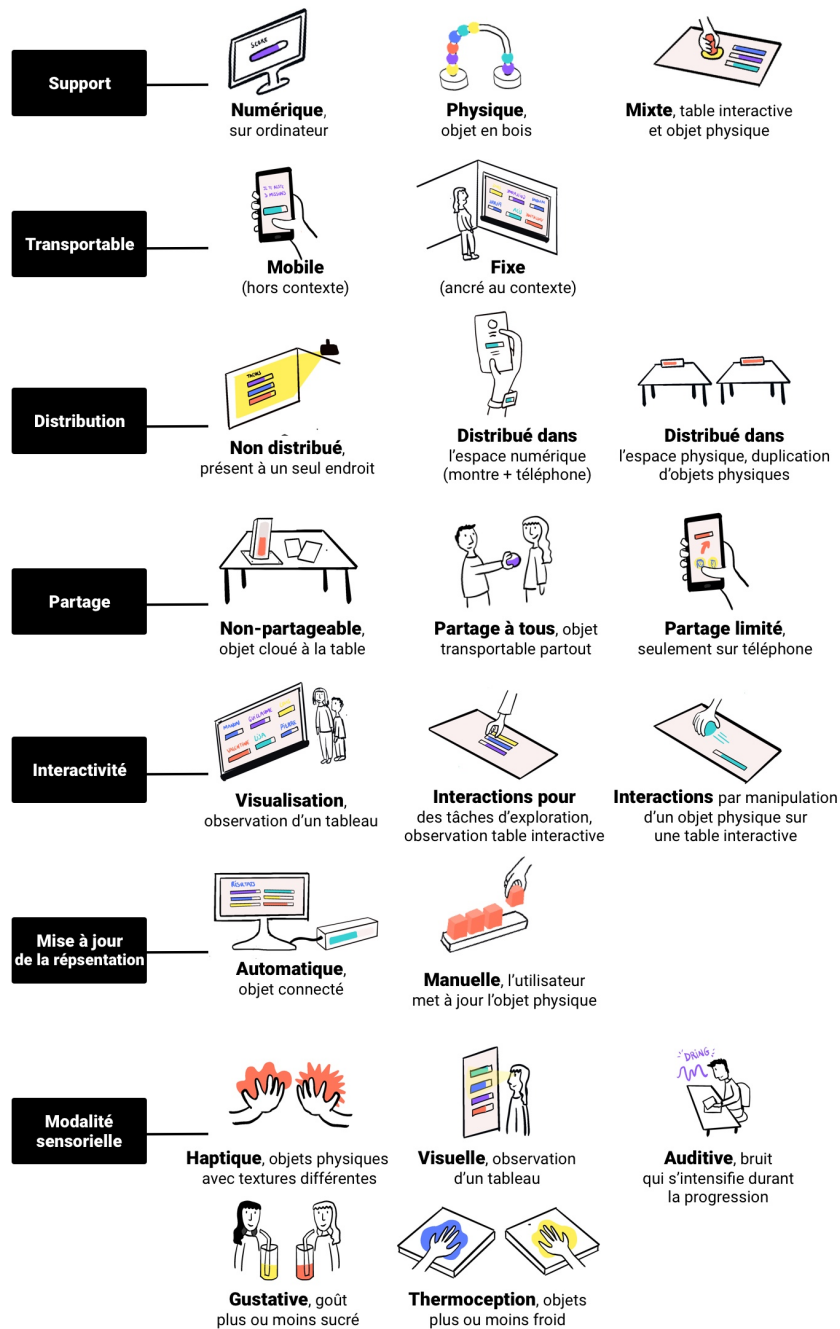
Support

SCORE

**Numérique**, sur ordinateur

**Physique**, objet en bois

**Mixte**, table interactive et objet physique

Transportable

**Mobile** (hors contexte)

**Fixe** (ancré au contexte)

Distribution

TACHES

**Non distribué**, présent à un seul endroit

**Distribué dans** l'espace numérique (montre + téléphone)

**Distribué dans** l'espace physique, duplication d'objets physiques

Partage

**Non-partageable**, objet cloué à la table

**Partage à tous**, objet transportable partout

**Partage limité**, seulement sur téléphone

Interactivité

**Visualisation**, observation d'un tableau

**Interactions pour** des tâches d'exploration, observation table interactive

**Interactions** par manipulation d'un objet physique sur une table interactive

Mise à jour de la répsentation

RÉSULTATS

**Automatique**, objet connecté

**Manuelle**, l'utilisateur met à jour l'objet physique

Modalité sensorielle

**Haptique**, objets physiques avec textures différentes

**Visuelle**, observation d'un tableau

DRING

**Auditive**, bruit qui s'intensifie durant la progression

**Gustative**, goût plus ou moins sucré

**Thermoception**, objets plus ou moins froid